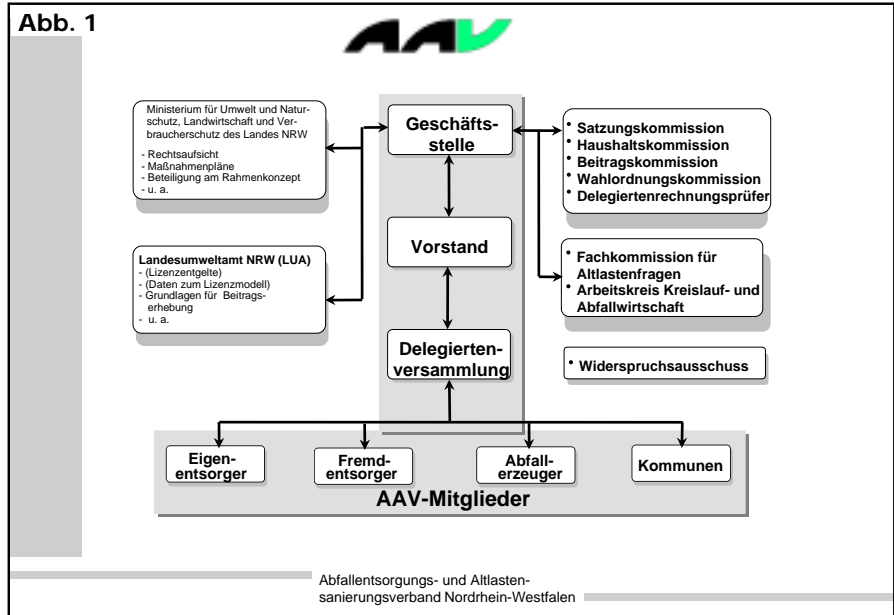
Abb. 1

AAV

Ministerium für Umwelt und Naturschutz, Landwirtschaft und Verbraucherschutz des Landes NRW

- Rechtsaufsicht
- Maßnahmenpläne
- Beteiligung am Rahmenkonzept
- u. a.

Landesumweltamt NRW (LUA)
- (Lizenzentgelte)
- (Daten zum Lizenzmodell)
- Grundlagen für Beitragserhebung
- u. a.

Geschäftsstelle

Vorstand

Delegiertenversammlung

• Satzungskommission
• Haushaltskommission
• Beitragskommission
• Wahlordnungskommission
• Delegiertenrechnungsprüfer

• Fachkommission für Altlastenfragen
• Arbeitskreis Kreislauf- und Abfallwirtschaft

• Widerspruchsausschuss

Eigenentsorger

Fremdentsorger

Abfallerzeuger

Kommunen

AAV-Mitglieder

Abfallentsorgungs- und Altlastensanierungsverband Nordrhein-Westfalen